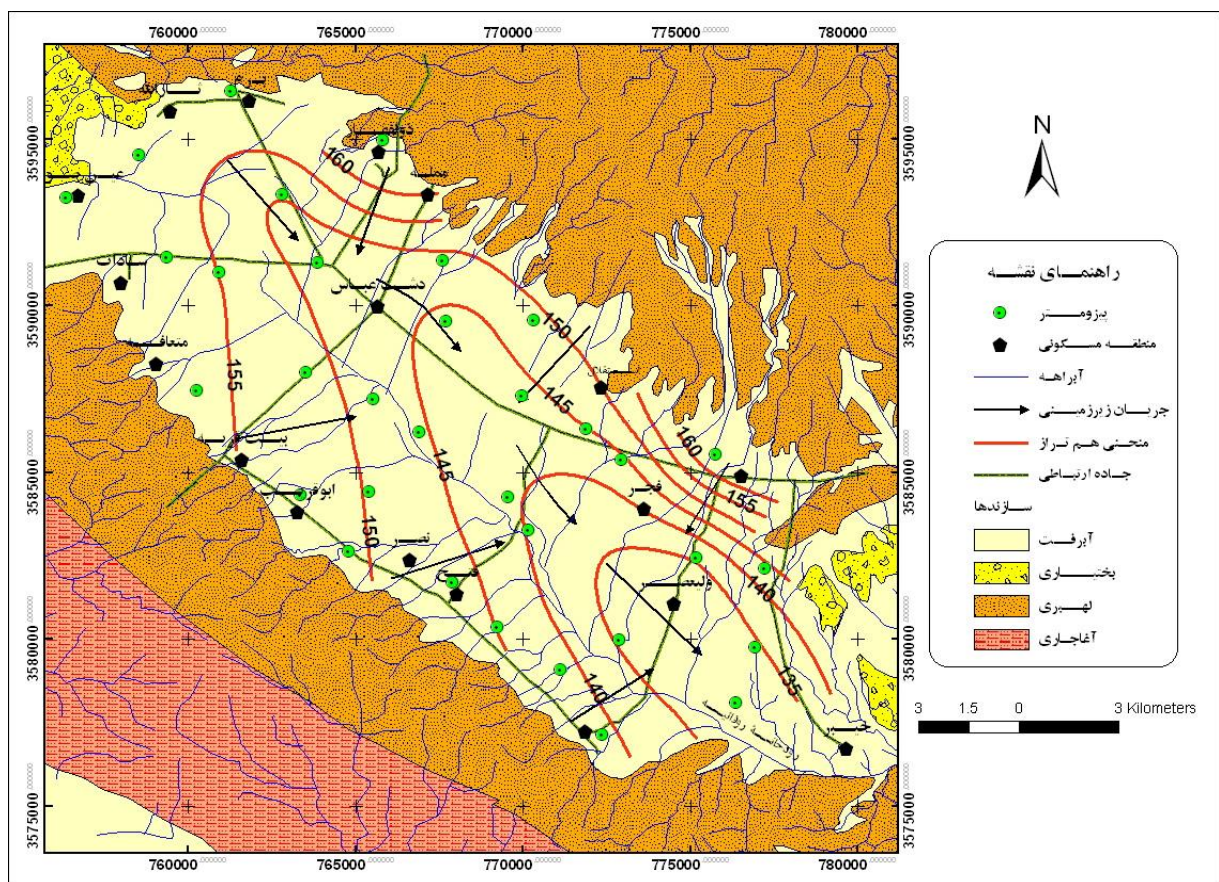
760000 765000 770000 775000 780000

3595000 3590000 3585000 3580000 3575000

N

راهنمای نقشه
پیزومتر
منطقه مسکونی
آبراهه
جریان زیرزمینی
منحنی هم تراز
جاده ارتباطی
سازندها
آبرفت
بختیاری
لهبری
آغاجاری

3 1.5 0 3 Kilometers

160 150 145 155 145 150 160 155 140 140 135

دشت عباس
فجر
ابوغریب
نصیر
ولیعصر
رودخانه رودان
سادات
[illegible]